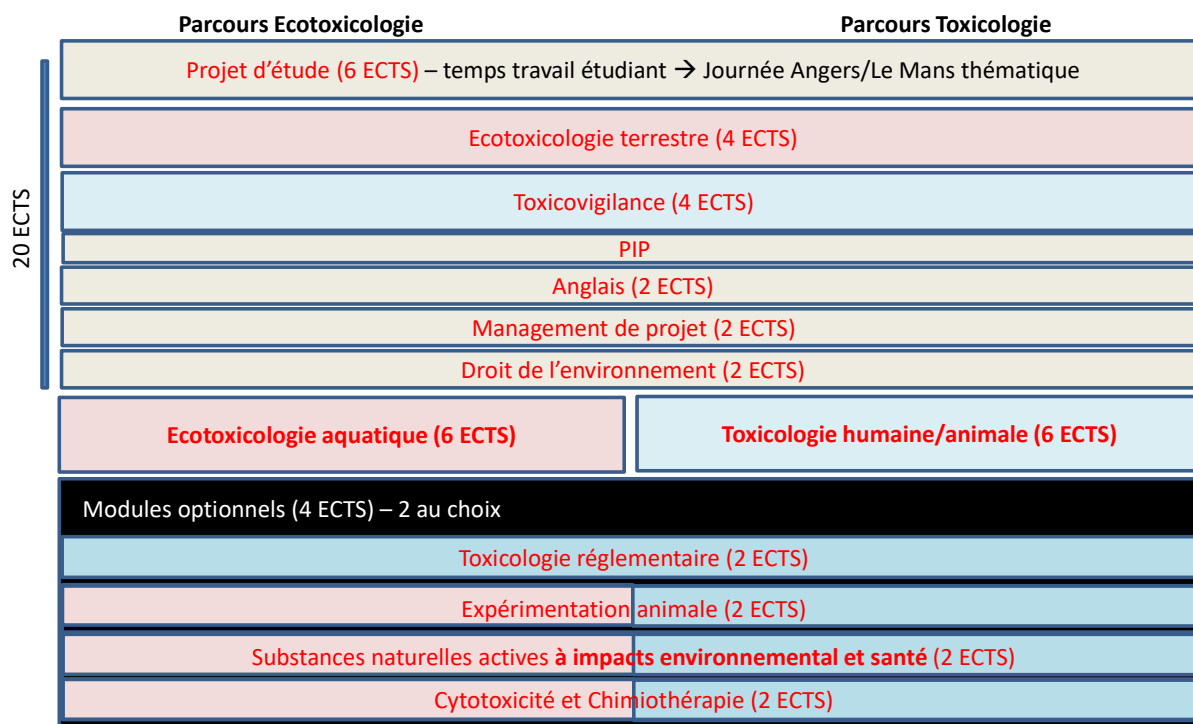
Parcours Ecotoxicologie

Parcours Toxicologie

20 ECTS

Projet d'étude (6 ECTS) – temps travail étudiant → Journée Angers/Le Mans thématique

Ecotoxicologie terrestre (4 ECTS)

Toxicovigilance (4 ECTS)

PIP

Anglais (2 ECTS)

Management de projet (2 ECTS)

Droit de l'environnement (2 ECTS)

Ecotoxicologie aquatique (6 ECTS)

Toxicologie humaine/animale (6 ECTS)

Modules optionnels (4 ECTS) – 2 au choix

Toxicologie réglementaire (2 ECTS)

Expérimentation animale (2 ECTS)

Substances naturelles actives à impacts environnemental et santé (2 ECTS)

Cytotoxicité et Chimiothérapie (2 ECTS)